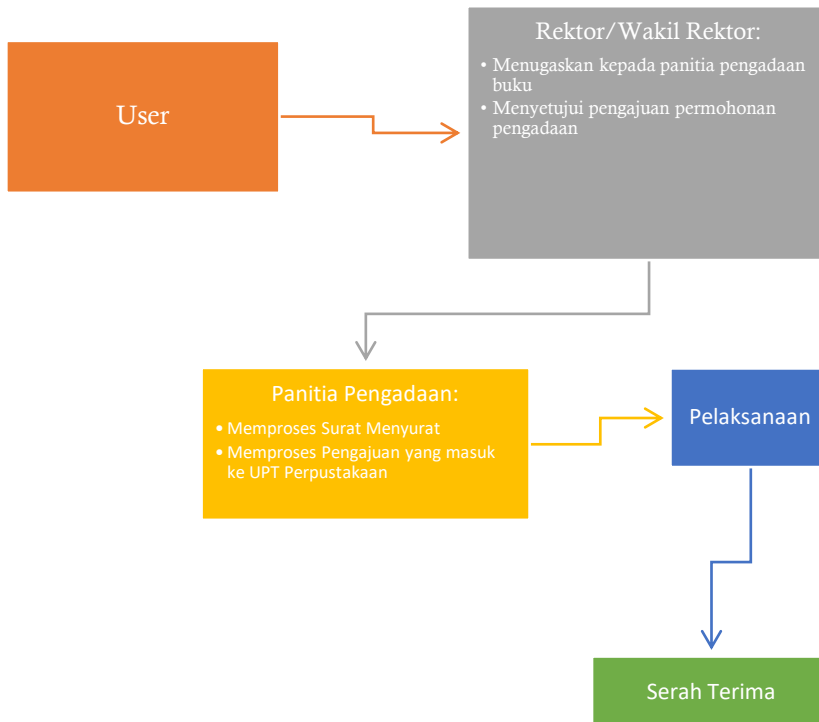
User

Rektor/Wakil Rektor:

• Menugaskan kepada panitia pengadaan buku
• Menyetujui pengajuan permohonan pengadaan

Panitia Pengadaan:

• Memproses Surat Menyurat
• Memproses Pengajuan yang masuk ke UPT Perpustakaan

Pelaksanaan

Serah Terima